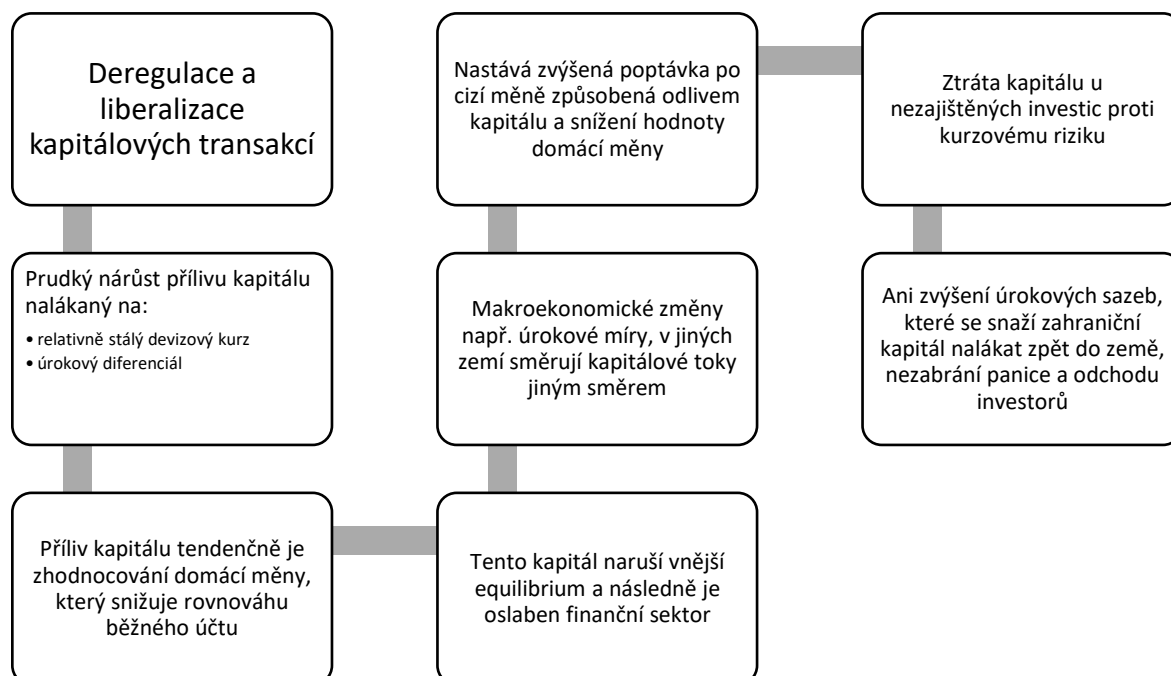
Deregulace a liberalizace kapitálových transakcí

Prudký nárůst přílivu kapitálu nalákaný na:

• relativně stálý devizový kurz
• úrokový diferenciál

Příliv kapitálu tendenčně je zhodnocování domácí měny, který snižuje rovnováhu běžného účtu

Tento kapitál naruší vnější equilibrium a následně je oslaben finanční sektor

Makroekonomické změny např. úrokové míry, v jiných zemí směrují kapitálové toky jiným směrem

Nastává zvýšená poptávka po cizí měně způsobená odlivem kapitálu a snížení hodnoty domácí měny

Ztráta kapitálu u nezajištěných investic proti kurzovému riziku

Ani zvýšení úrokových sazeb, které se snaží zahraniční kapitál nalákat zpět do země, nezabrání panice a odchodu investorů